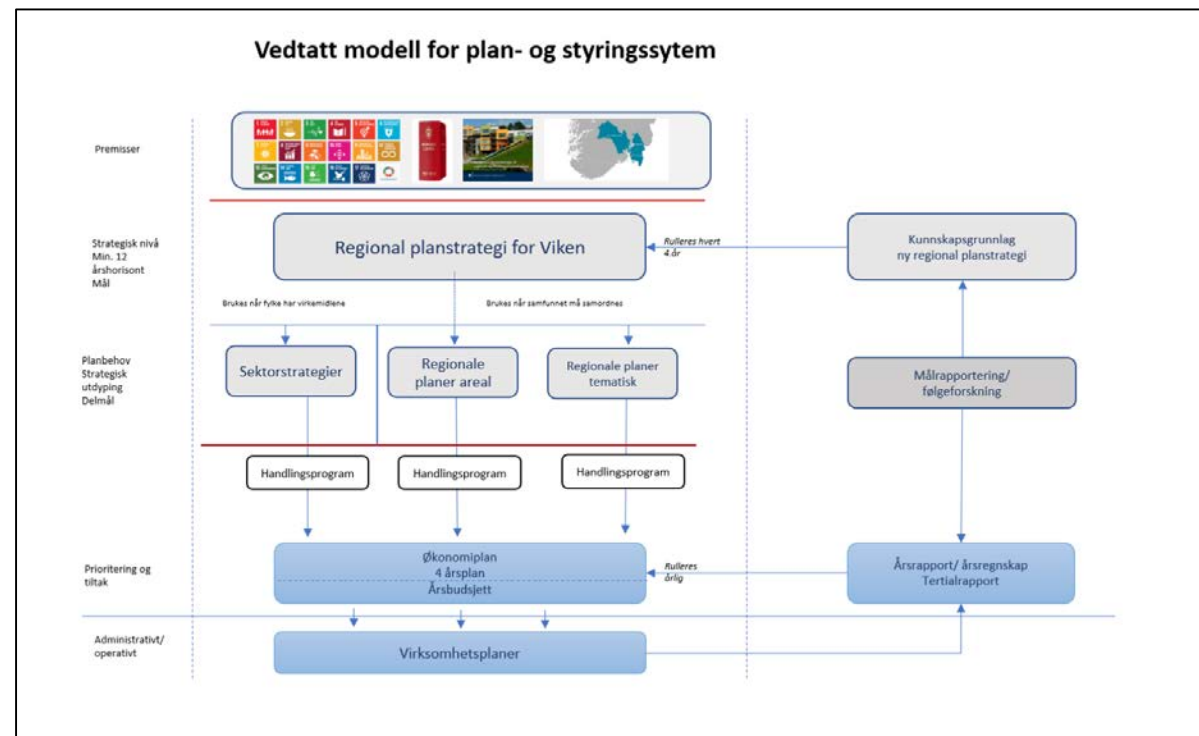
Vedtatt modell for plan- og styringssytem

Premisser

Strategisk nivå
Min. 12 årshorisont
Mål

Regional planstrategi for Viken

Rulleres hvert 4.år

Kunnskapsgrunnlag ny regional planstrategi

Brukes når fylke har virkemidlene

Brukes når samfunnet må samordnes

Planbehov
Strategisk utdyping
Delmål

Sektorstrategier

Regionale planer areal

Regionale planer tematisk

Målrapportering/ følgeforskning

Handlingsprogram

Handlingsprogram

Handlingsprogram

Prioritering og tiltak

Økonomiplan
4 årsplan
Årsbudsjett

Rulleres årlig

Årsrapport/ årsregnskap
Tertialrapport

Administrativt/ operativt

Virksomhetsplaner